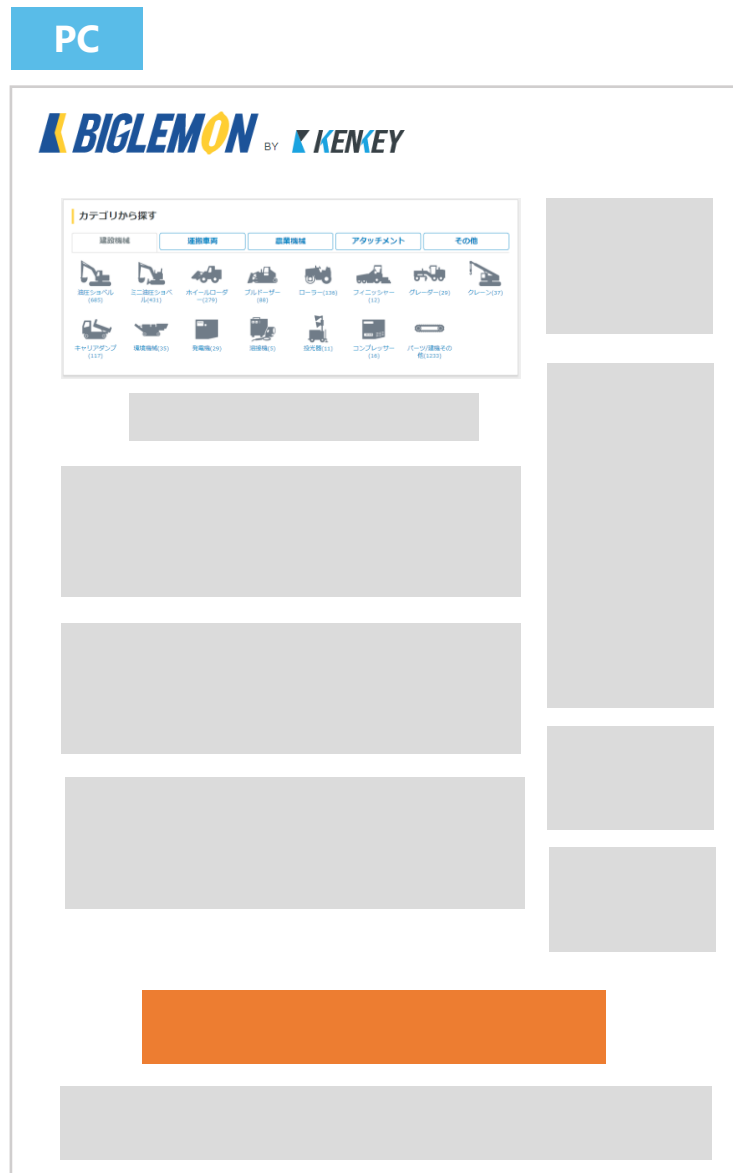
PC

BIGLEMON BY KENKEY

カテゴリから探す

建設機械 | 運搬車両 | 農業機械 | アタッチメント | その他

油圧ショベル(665)
ミニ油圧ショベル(431)
ホイールローダー(279)
ブルドーザー(88)
ローラー(136)
フィニッシャー(12)
グレーダー(29)
クレーン(37)
キャリアダンプ(117)
環境機械(35)
発電機(29)
溶接機(5)
投光器(11)
コンプレッサー(16)
パーツ/建機その他(1233)